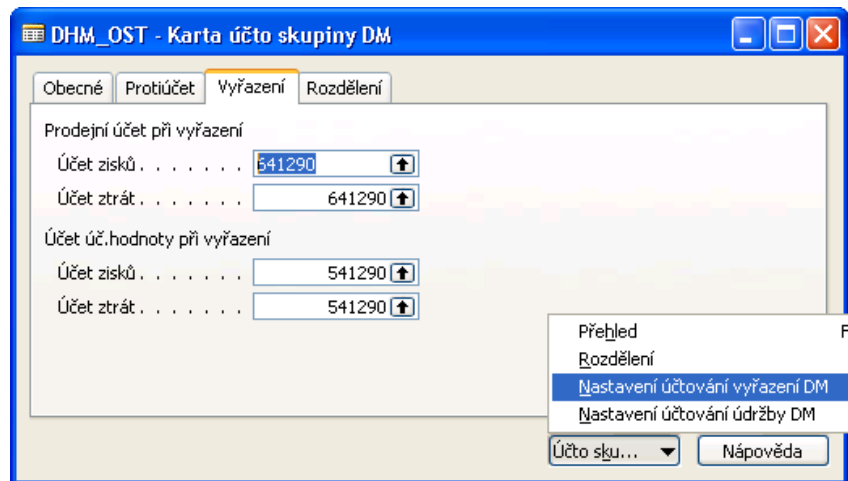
DHM_OST - Karta účto skupiny DM

Obecné | Protiúčet | Vyřazení | Rozdělení

Prodejní účet při vyřazení
Účet zisků . . . . . . . 541290
Účet ztrát . . . . . . . 641290

Účet úč.hodnoty při vyřazení
Účet zisků . . . . . . . 541290
Účet ztrát . . . . . . . 541290

Přehled F
Rozdělení
Nastavení účtování vyřazení DM
Nastavení účtování údržby DM

Účto sku... Nápověda